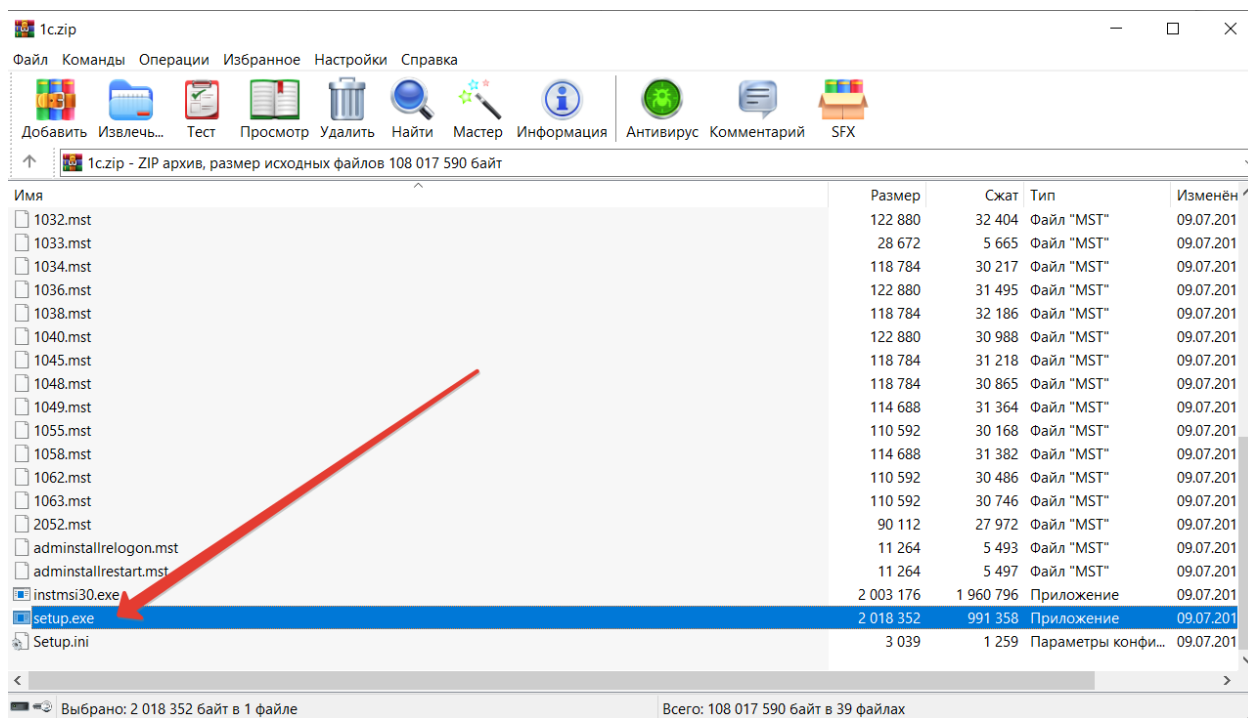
1c.zip

Файл Команды Операции Избранное Настройки Справка

Добавить Извлечь... Тест Просмотр Удалить Найти Мастер Информация Антивирус Комментарий SFX

1c.zip - ZIP архив, размер исходных файлов 108 017 590 байт

| Имя | Размер | Сжат | Тип | Изменён |
|---|---|---|---|---|
| 1032.mst | 122 880 | 32 404 | Файл "MST" | 09.07.201 |
| 1033.mst | 28 672 | 5 665 | Файл "MST" | 09.07.201 |
| 1034.mst | 118 784 | 30 217 | Файл "MST" | 09.07.201 |
| 1036.mst | 122 880 | 31 495 | Файл "MST" | 09.07.201 |
| 1038.mst | 118 784 | 32 186 | Файл "MST" | 09.07.201 |
| 1040.mst | 122 880 | 30 988 | Файл "MST" | 09.07.201 |
| 1045.mst | 118 784 | 31 218 | Файл "MST" | 09.07.201 |
| 1048.mst | 118 784 | 30 865 | Файл "MST" | 09.07.201 |
| 1049.mst | 114 688 | 31 364 | Файл "MST" | 09.07.201 |
| 1055.mst | 110 592 | 30 168 | Файл "MST" | 09.07.201 |
| 1058.mst | 114 688 | 31 382 | Файл "MST" | 09.07.201 |
| 1062.mst | 110 592 | 30 486 | Файл "MST" | 09.07.201 |
| 1063.mst | 110 592 | 30 746 | Файл "MST" | 09.07.201 |
| 2052.mst | 90 112 | 27 972 | Файл "MST" | 09.07.201 |
| adminstallrelogon.mst | 11 264 | 5 493 | Файл "MST" | 09.07.201 |
| adminstallrestart.mst | 11 264 | 5 497 | Файл "MST" | 09.07.201 |
| instmsi30.exe | 2 003 176 | 1 960 796 | Приложение | 09.07.201 |
| setup.exe | 2 018 352 | 991 358 | Приложение | 09.07.201 |
| Setup.ini | 3 039 | 1 259 | Параметры конфи... | 09.07.201 |

Выбрано: 2 018 352 байт в 1 файле

Всего: 108 017 590 байт в 39 файлах